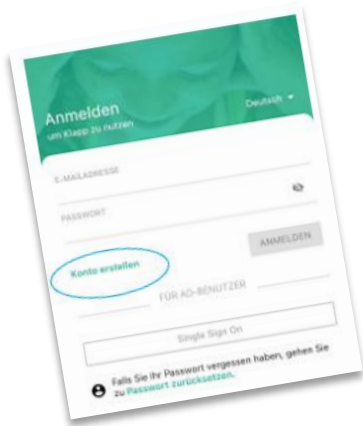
Anmelden
um Klapp zu nutzen

Deutsch ▾

E-MAILADRESSE

PASSWORT

ANMELDEN

Konto erstellen

FÜR AD-BENUTZER

Single Sign On

Falls Sie Ihr Passwort vergessen haben, gehen Sie zu Passwort zurücksetzen.